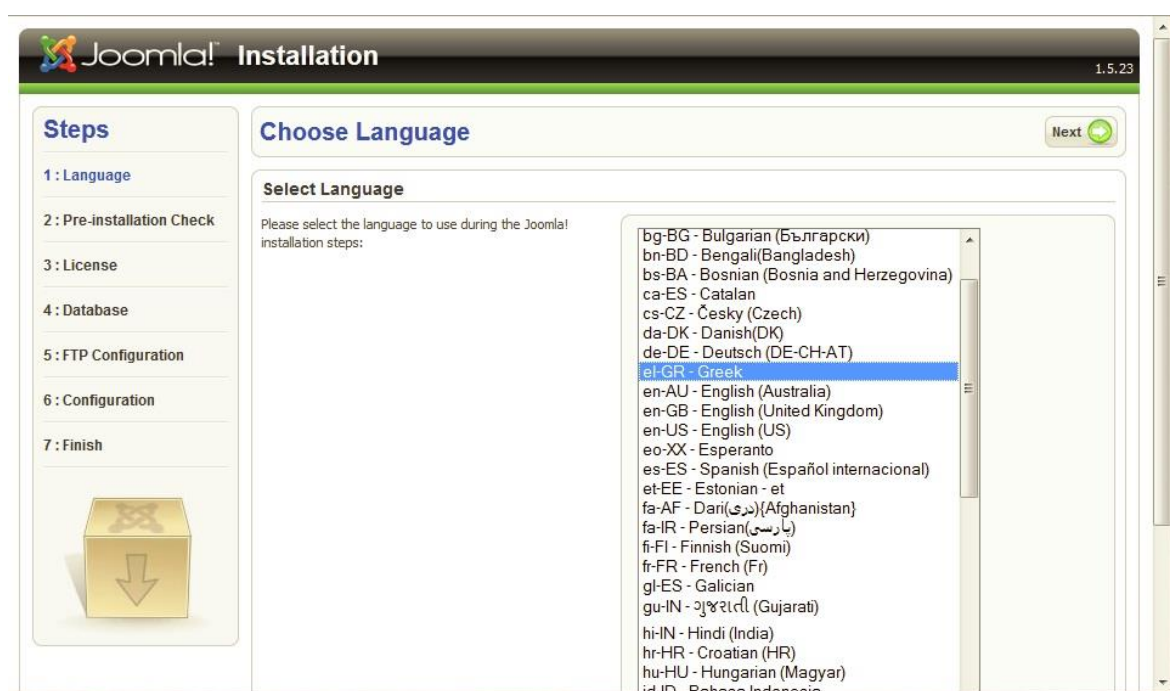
Joomla! Installation

1.5.23

Steps

1 : Language

2 : Pre-installation Check

3 : License

4 : Database

5 : FTP Configuration

6 : Configuration

7 : Finish

Choose Language

Next

Select Language

Please select the language to use during the Joomla! installation steps:

bg-BG - Bulgarian (Български)
bn-BD - Bengali(Bangladesh)
bs-BA - Bosnian (Bosnia and Herzegovina)
ca-ES - Catalan
cs-CZ - Česky (Czech)
da-DK - Danish(DK)
de-DE - Deutsch (DE-CH-AT)
el-GR - Greek
en-AU - English (Australia)
en-GB - English (United Kingdom)
en-US - English (US)
eo-XX - Esperanto
es-ES - Spanish (Español internacional)
et-EE - Estonian - et
fa-AF - Dari(دری){Afghanistan}
fa-IR - Persian(پارسی)
fi-FI - Finnish (Suomi)
fr-FR - French (Fr)
gl-ES - Galician
gu-IN - ગુજરાતી (Gujarati)
hi-IN - Hindi (India)
hr-HR - Croatian (HR)
hu-HU - Hungarian (Magyar)
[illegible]